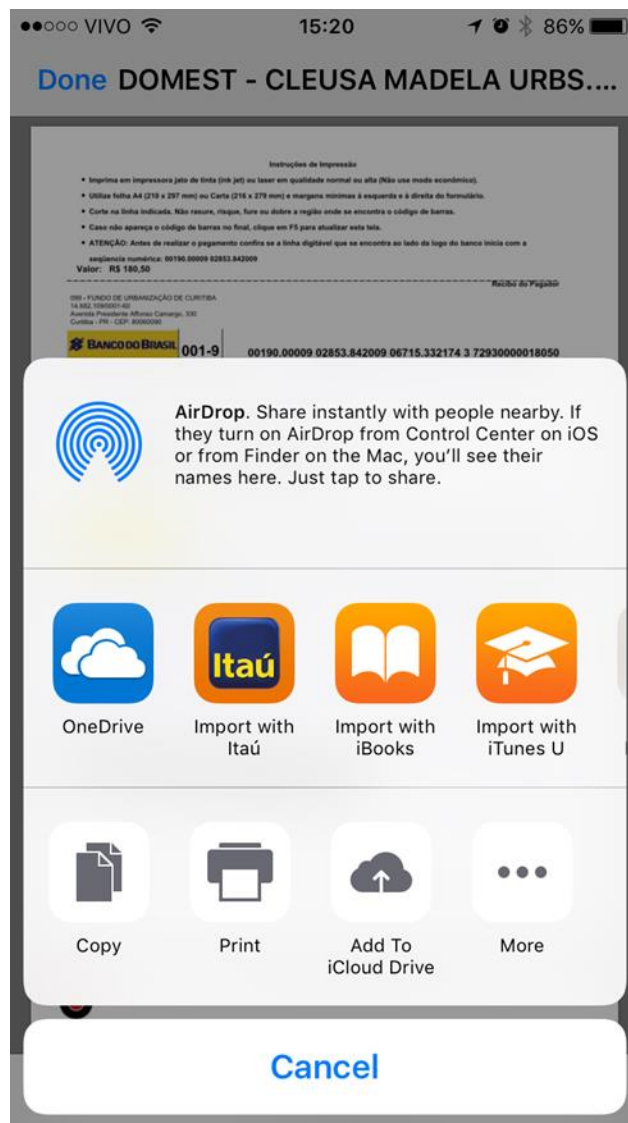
●●○○○ VIVO 15:20 86%

Done DOMEST - CLEUSA MADELA URBS....

Instruções de Impressão

• Imprima em impressora jato de tinta (ink jet) ou laser em qualidade normal ou alta (Não use modo econômico).
• Utilize folha A4 (210 x 297 mm) ou Carta (216 x 279 mm) e margens mínimas à esquerda e à direita do formulário.
• Corte na linha indicada. Não rasure, risque, fure ou dobre a região onde se encontra o código de barras.
• Caso não apareça o código de barras no final, clique em F5 para atualizar esta tela.
• ATENÇÃO: Antes de realizar o pagamento confira se a linha digitável que se encontra ao lado da logo do banco inicia com a seqüência numérica: 00190.00009 02853.842009
Valor: R$ 180,50

Recibo do Pagador

099 - FUNDO DE URBANIZAÇÃO DE CURITIBA
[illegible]
Avenida Presidente Affonso Camargo, 330
Curitiba - PR - CEP: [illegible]

BANCO DO BRASIL 001-9 00190.00009 02853.842009 06715.332174 3 72930000018050

AirDrop. Share instantly with people nearby. If they turn on AirDrop from Control Center on iOS or from Finder on the Mac, you'll see their names here. Just tap to share.

OneDrive
Itaú
Import with Itaú
Import with iBooks
Import with iTunes U

Copy
Print
Add To iCloud Drive
More

Cancel